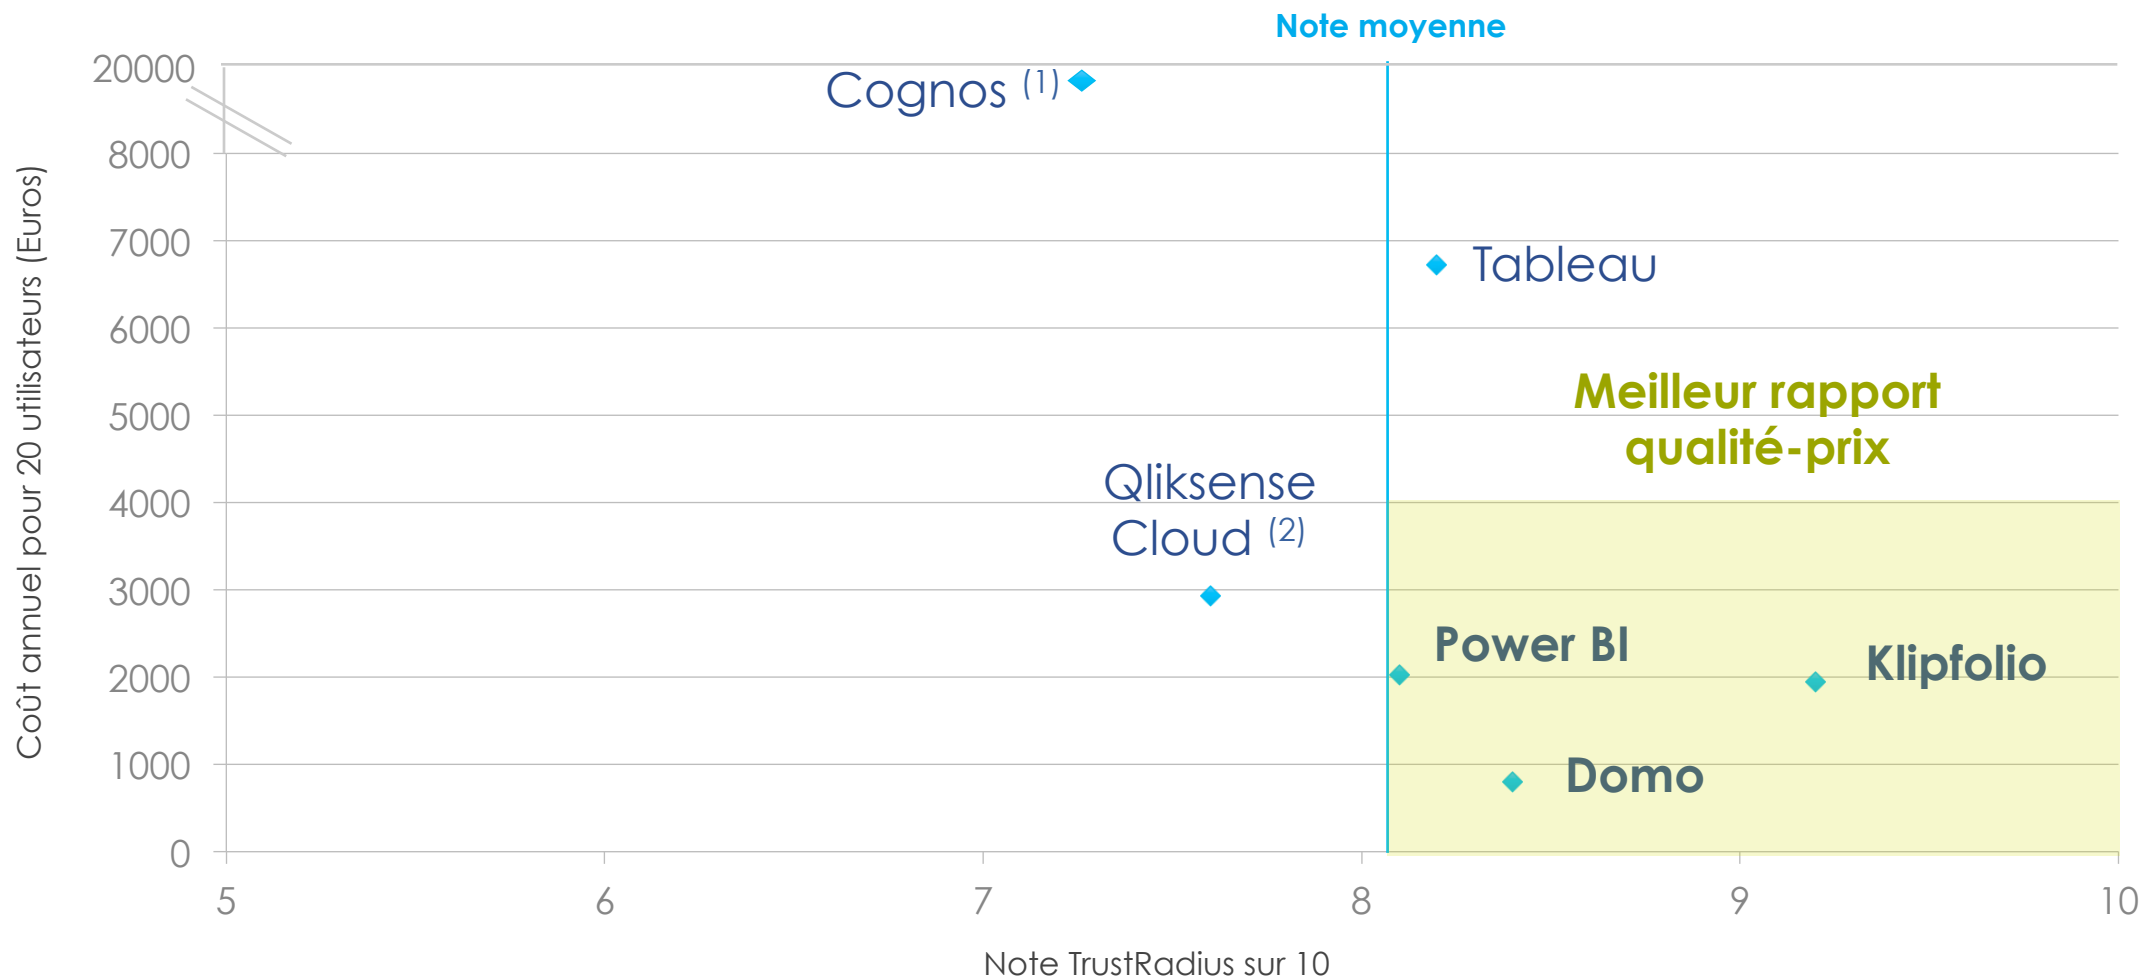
Note moyenne

20000
8000
7000
6000
5000
4000
3000
2000
1000
0

Coût annuel pour 20 utilisateurs (Euros)

Cognos $^{(1)}$

Tableau

Meilleur rapport qualité-prix

Qliksense Cloud $^{(2)}$

Power BI

Klipfolio

Domo

5
6
7
8
9
10

Note TrustRadius sur 10